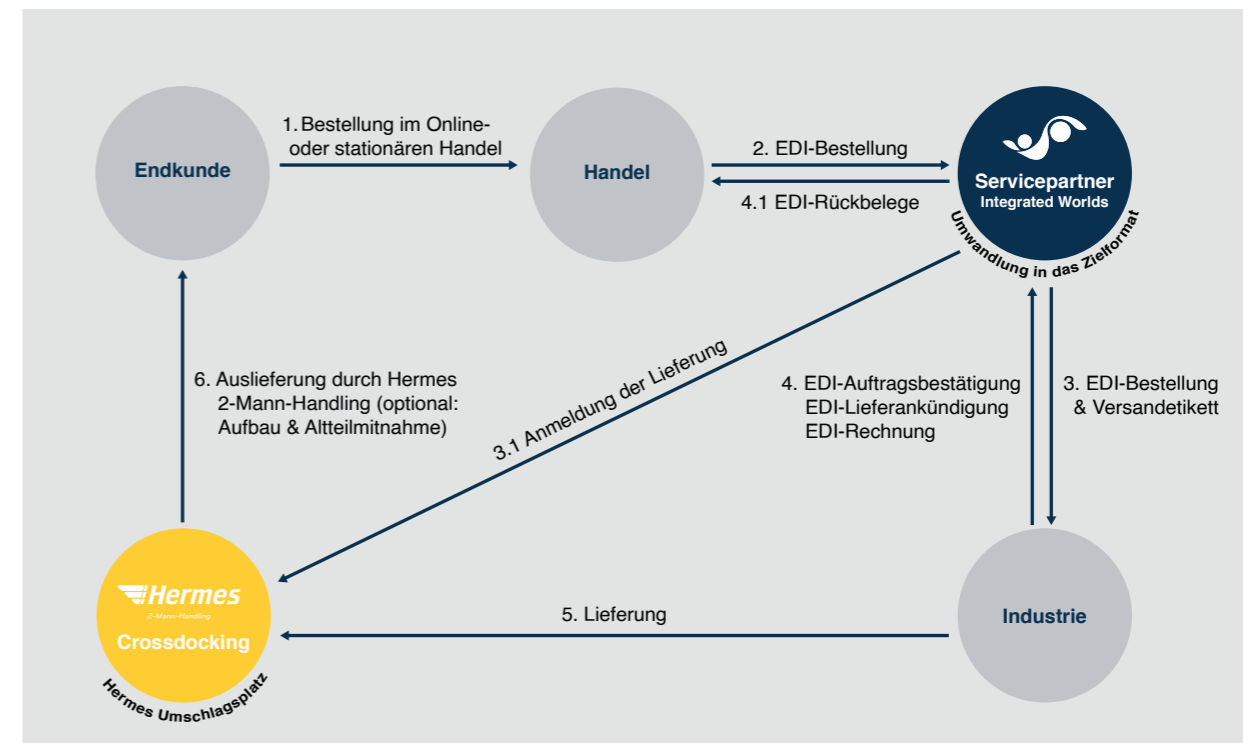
Endkunde

1. Bestellung im Online- oder stationären Handel

Handel

2. EDI-Bestellung

4.1 EDI-Rückbelege

Servicepartner
Integrated Worlds

Umwandlung in das Zielformat

6. Auslieferung durch Hermes
2-Mann-Handling (optional: Aufbau & Altteilmitnahme)

3.1 Anmeldung der Lieferung

4. EDI-Auftragsbestätigung
EDI-Lieferankündigung
EDI-Rechnung

3. EDI-Bestellung
& Versandetikett

Hermes
2-Mann-Handling
Crossdocking

Hermes Umschlagsplatz

5. Lieferung

Industrie